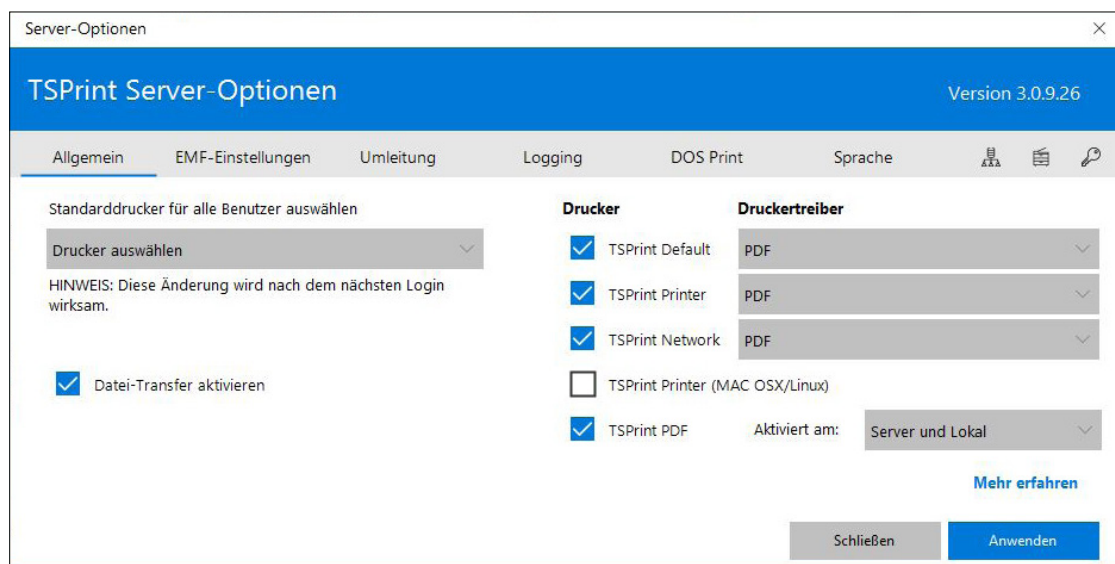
Server-Optionen

TSPrint Server-Optionen

Version 3.0.9.26

Allgemein EMF-Einstellungen Umleitung Logging DOS Print Sprache

Standarddrucker für alle Benutzer auswählen

Drucker auswählen

HINWEIS: Diese Änderung wird nach dem nächsten Login wirksam.

Datei-Transfer aktivieren

Drucker

Druckertreiber

TSPrint Default PDF

TSPrint Printer PDF

TSPrint Network PDF

TSPrint Printer (MAC OSX/Linux)

TSPrint PDF

Aktiviert am:

Server und Lokal

Mehr erfahren

Schließen

Anwenden